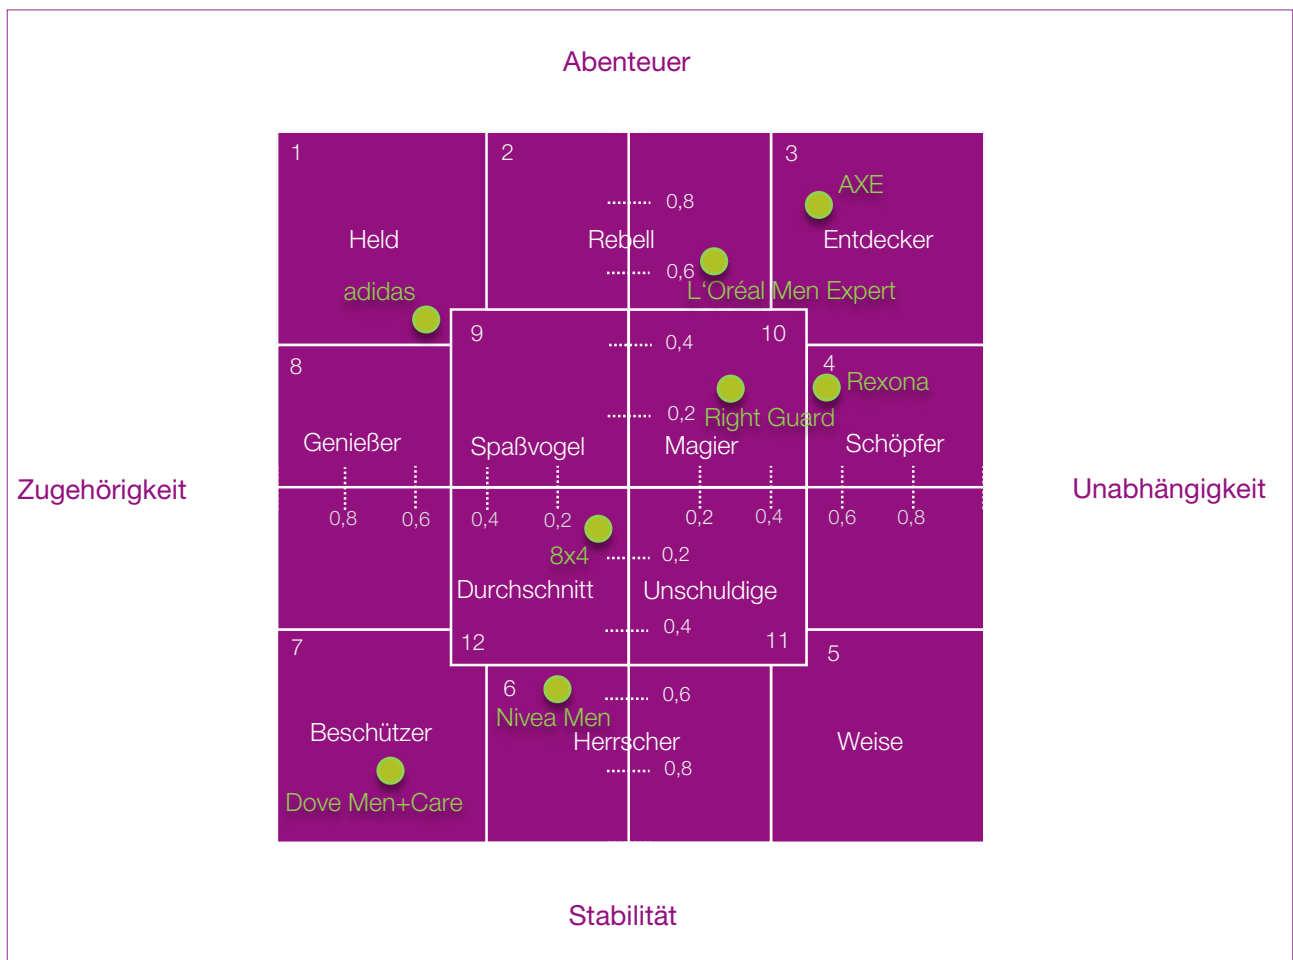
Abenteuer

1
Held
adidas

2
0,8
Rebell
0,6
L'Oréal Men Expert

3
AXE
Entdecker

9
0,4
10

8
Genießer

Spaßvogel
0,2
Right Guard
Magier

4
Rexona
Schöpfer

Zugehörigkeit

0,8 0,6 0,4 0,2 0,2 0,4 0,6 0,8

Unabhängigkeit

8x4
0,2
Durchschnitt
Unschuldige
0,4
12
11

7
Beschützer
Dove Men+Care

6
Nivea Men
0,6
Herrscher
0,8

5
Weise

Stabilität